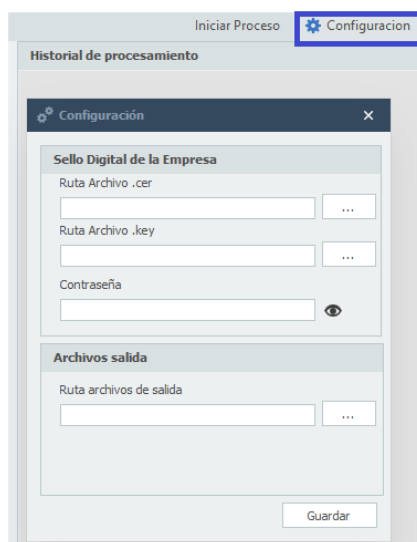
Iniciar Proceso Configuracion

Historial de procesamiento

Configuración ×

Sello Digital de la Empresa

Ruta Archivo .cer

...

Ruta Archivo .key

...

Contraseña

Archivos salida

Ruta archivos de salida

...

Guardar